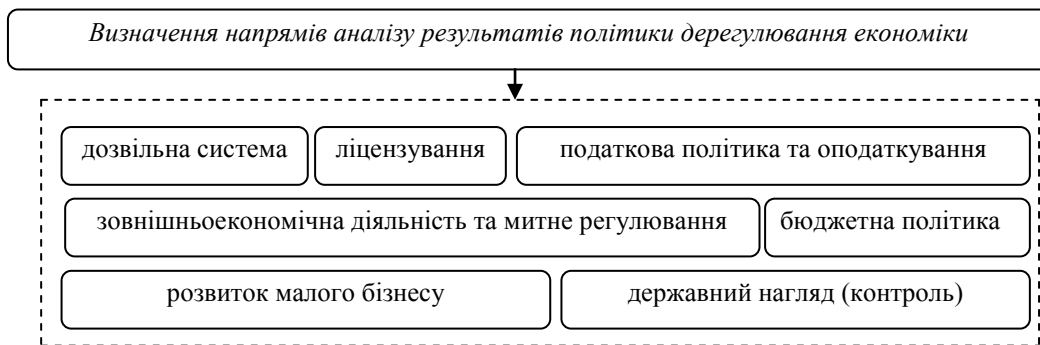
Визначення напрямів аналізу результатів політики дерегулювання економіки

дозвільна система

ліцензування

податкова політика та оподаткування

зовнішньоекономічна діяльність та митне регулювання

бюджетна політика

розвиток малого бізнесу

державний нагляд (контроль)